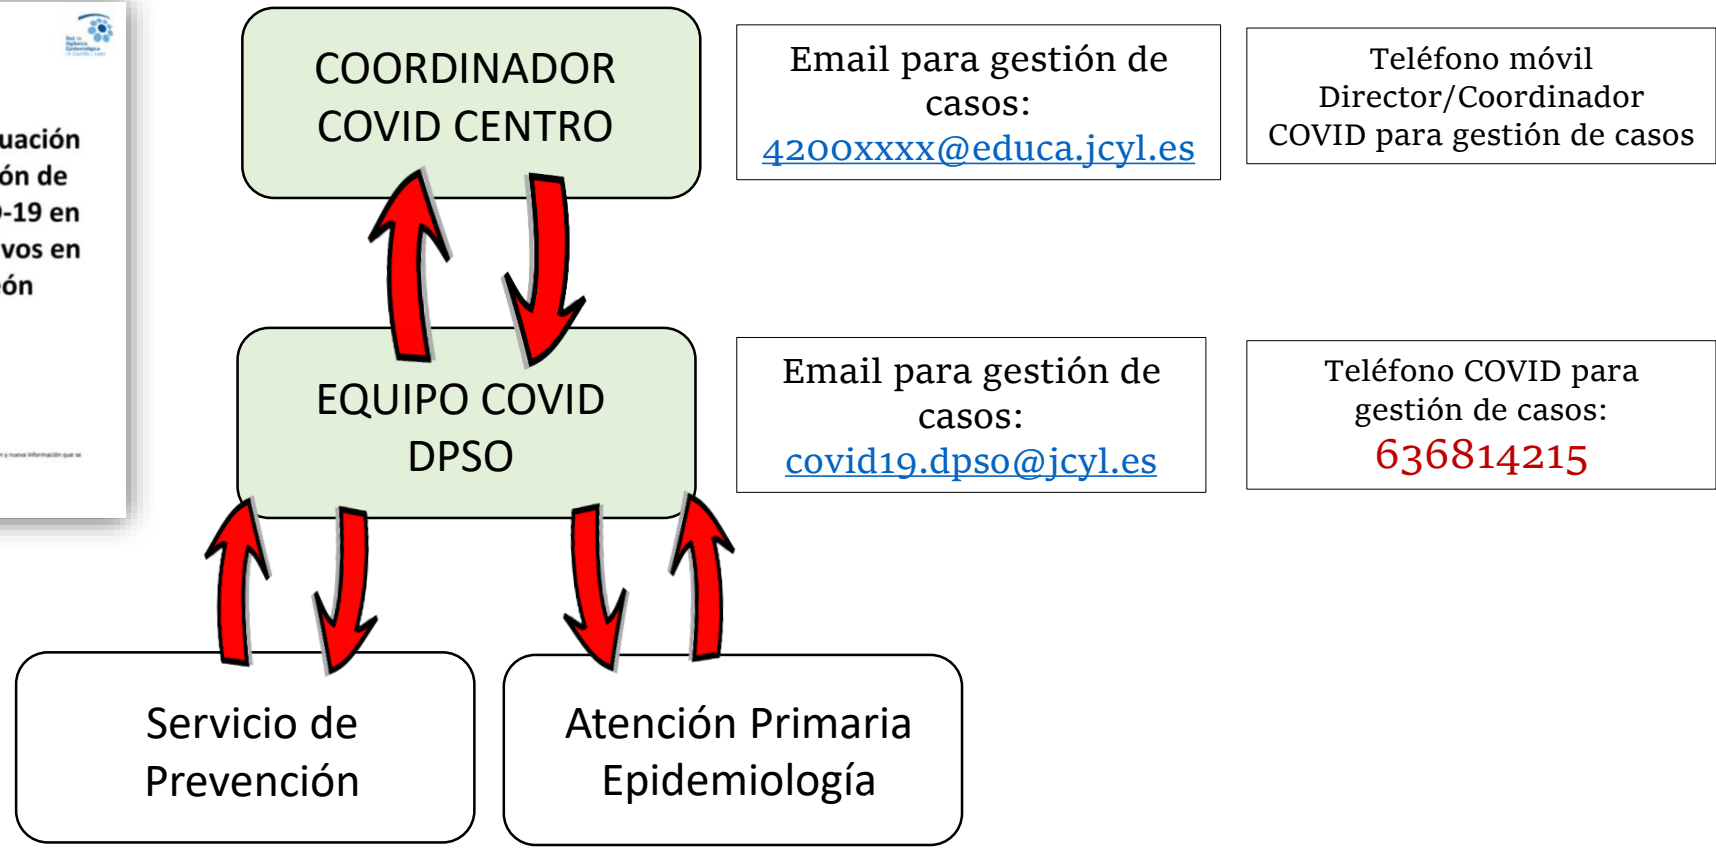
uación
ón de
-19 en
vos en
ón

COORDINADOR COVID CENTRO

Email para gestión de casos: 4200xxxx@educa.jcyl.es

Teléfono móvil Director/Coordinador COVID para gestión de casos

EQUIPO COVID DPSO

Email para gestión de casos: covid19.dpso@jcyl.es

Teléfono COVID para gestión de casos: 636814215

Servicio de Prevención

Atención Primaria Epidemiología